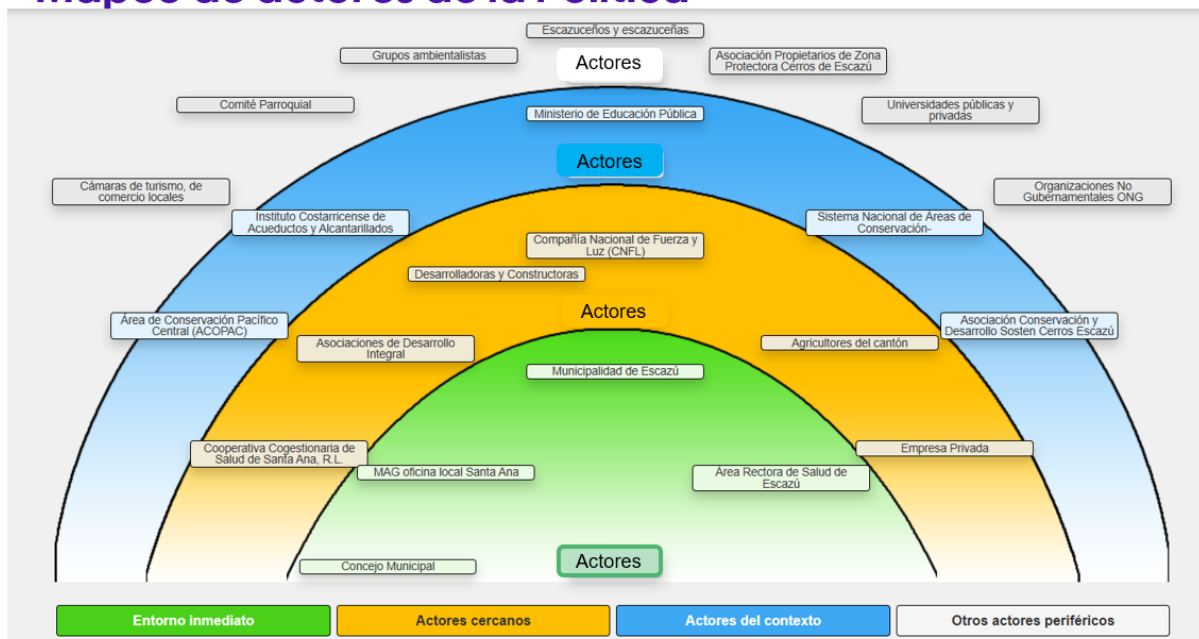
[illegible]

Escazuceños y escazuceñas

Grupos ambientalistas

Actores

Asociación Propietarios de Zona Protectora Cerros de Escazú

Comité Parroquial

Ministerio de Educación Pública

Universidades públicas y privadas

Actores

Cámaras de turismo, de comercio locales

Organizaciones No Gubernamentales ONG

Instituto Costarricense de Acueductos y Alcantarillados

Sistema Nacional de Áreas de Conservación-

Compañía Nacional de Fuerza y Luz (CNFL)

Desarrolladoras y Constructoras

Actores

Área de Conservación Pacífico Central (ACOPAC)

Asociación Conservación y Desarrollo Sosten Cerros Escazú

Asociaciones de Desarrollo Integral

Agricultores del cantón

Municipalidad de Escazú

Cooperativa Cogestionaria de Salud de Santa Ana, R.L.

Empresa Privada

MAG oficina local Santa Ana

Área Rectora de Salud de Escazú

Actores

Concejo Municipal

Entorno inmediato

Actores cercanos

Actores del contexto

Otros actores periféricos